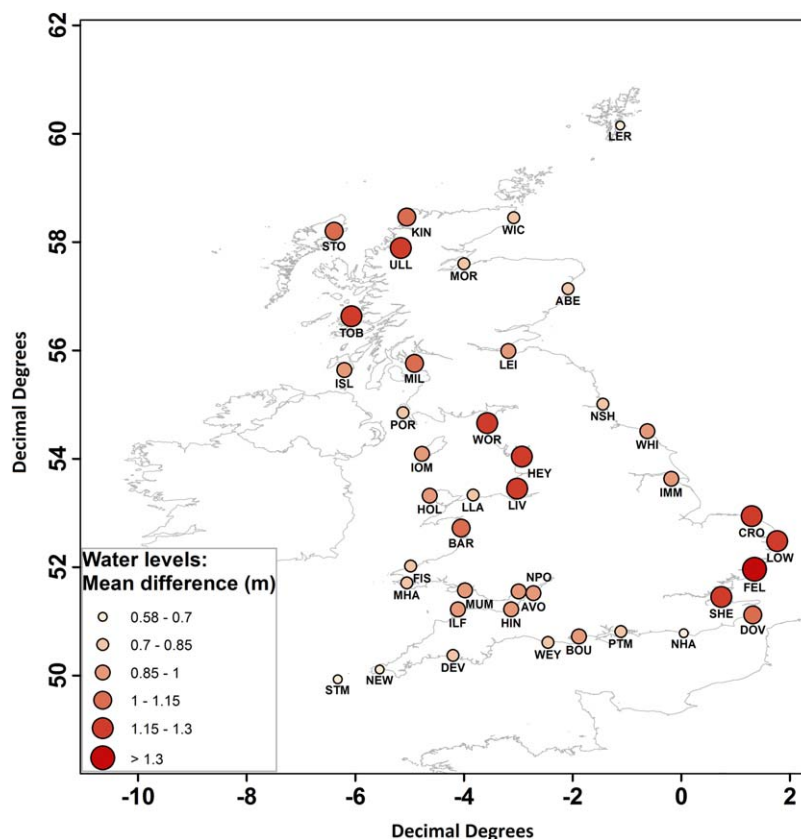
62
60
58
56
54
52
50
Decimal Degrees

LER
STO
KIN
WIC
ULL
MOR
ABE
TOB
LEI
ISL
MIL
NSH
POR
WOR
WHI
IOM
HEY
IMM
HOL
LLA
LIV
CRO
BAR
LOW
FEL
FIS
NPO
MHA
MUM
AVO
SHE
ILF
HIN
DOV
WEY
BOU
PTM
NHA
DEV
NEW
STM

Water levels:
Mean difference (m)
0.58 - 0.7
0.7 - 0.85
0.85 - 1
1 - 1.15
1.15 - 1.3
> 1.3

-10
-8
-6
-4
-2
0
2
Decimal Degrees